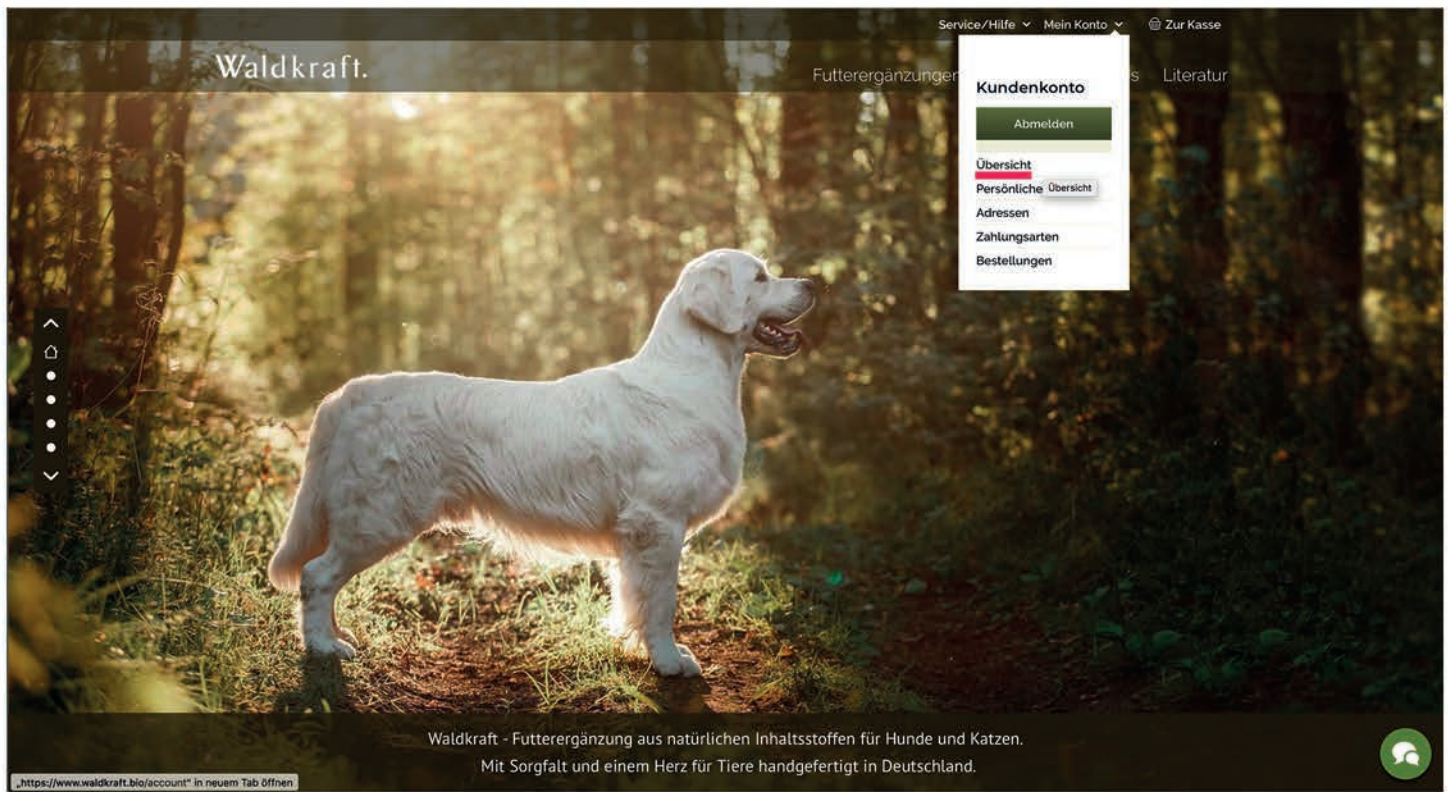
Service/Hilfe Mein Konto Zur Kasse

Waldkraft.

Futterergänzungen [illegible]s Literatur

Kundenkonto

Abmelden

Übersicht
Persönliche Übersicht
Adressen
Zahlungsarten
Bestellungen

Waldkraft - Futterergänzung aus natürlichen Inhaltsstoffen für Hunde und Katzen.
Mit Sorgfalt und einem Herz für Tiere handgefertigt in Deutschland.

„https://www.waldkraft.bio/account“ in neuem Tab öffnen